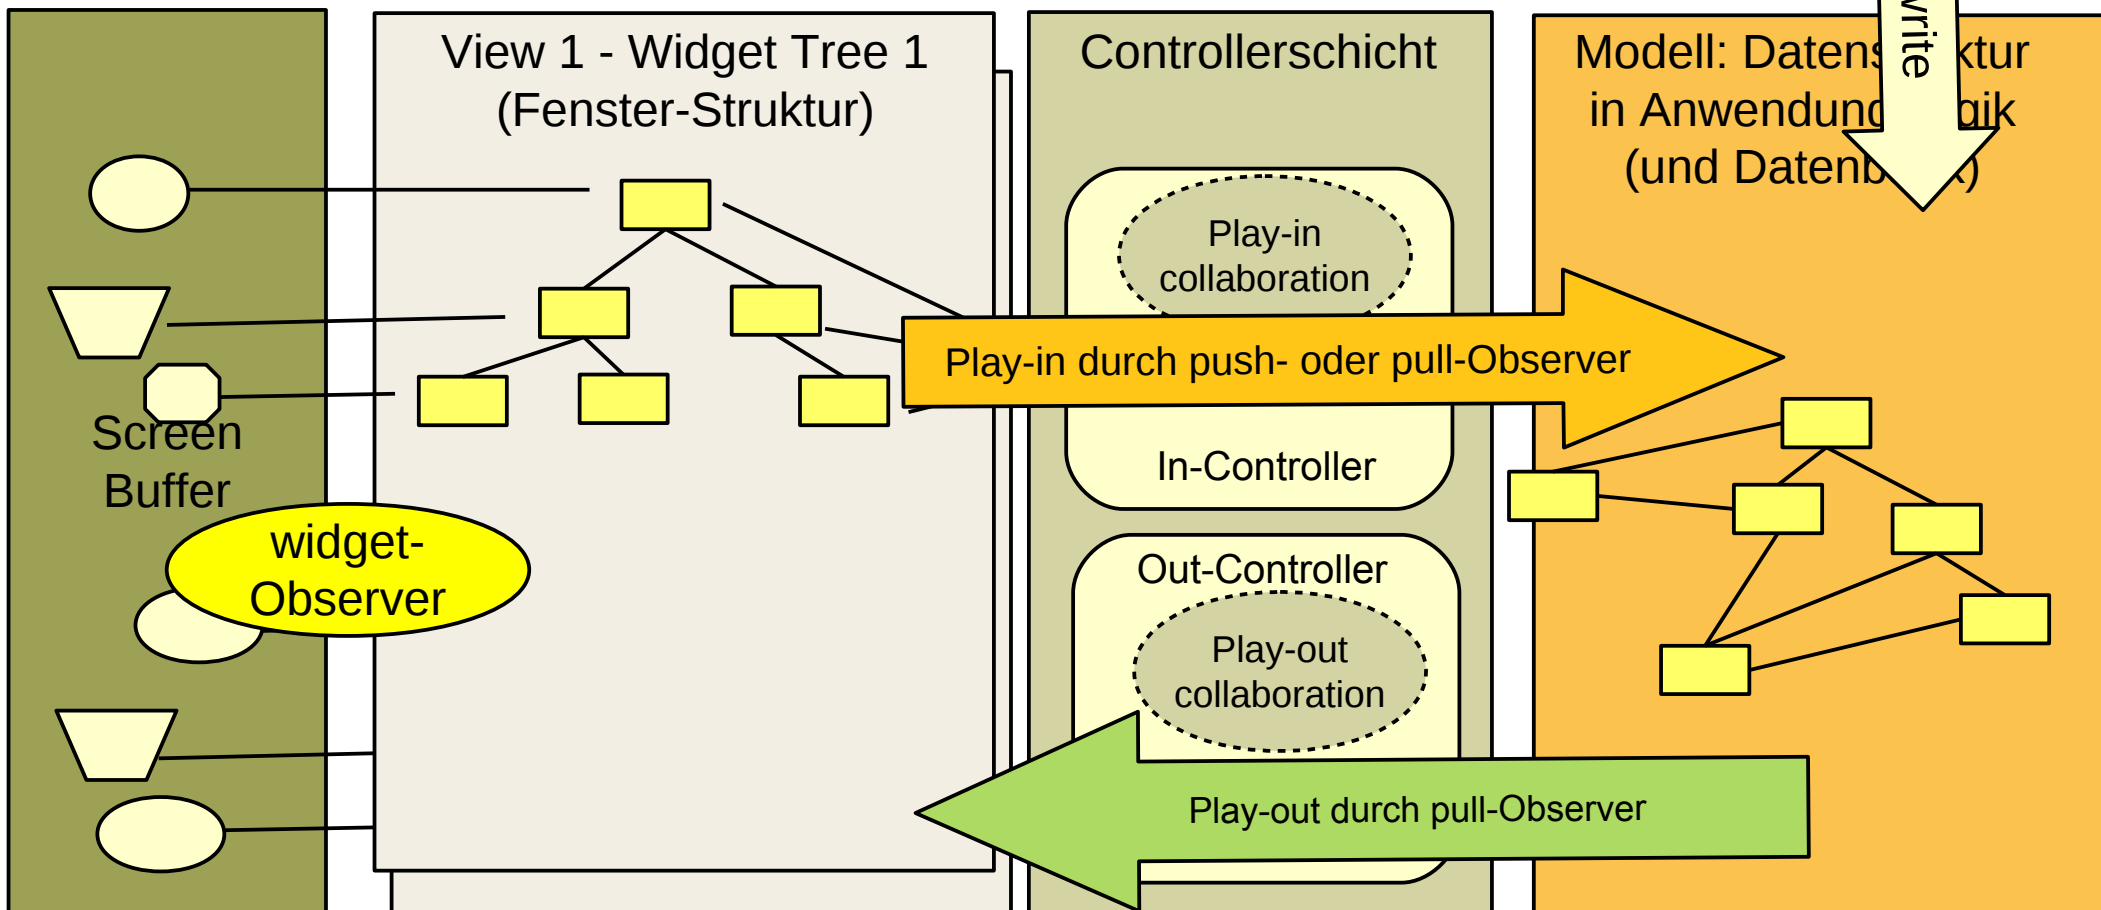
View 1 - Widget Tree 1
(Fenster-Struktur)

Controllerschicht

Modell: Datens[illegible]ktur
in Anwendun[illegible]gik
(und Datenb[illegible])

write

Screen
Buffer

widget-
Observer

Play-in
collaboration

Play-in durch push- oder pull-Observer

In-Controller

Out-Controller

Play-out
collaboration

Play-out durch pull-Observer